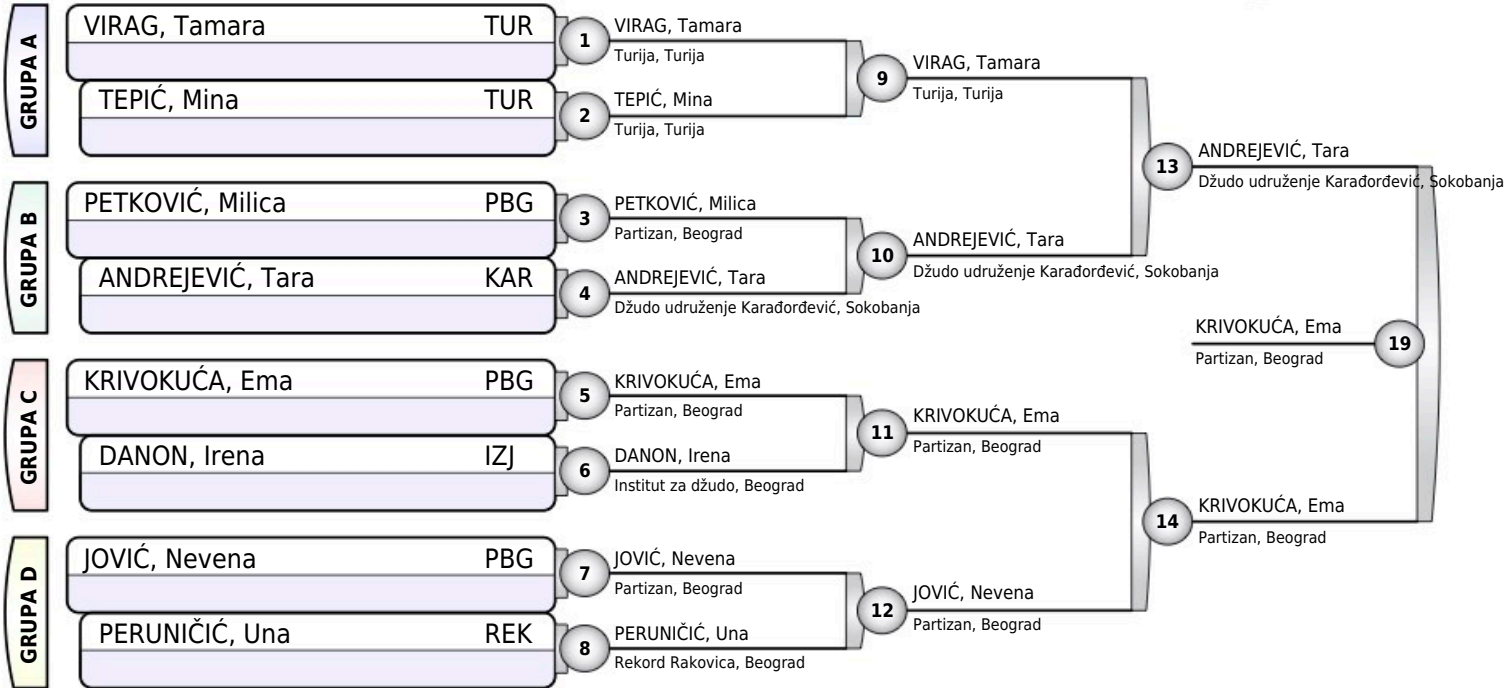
GRUPA A
VIRAG, Tamara TUR
TEPIĆ, Mina TUR

GRUPA B
PETKOVIĆ, Milica PBG
ANDREJEVIĆ, Tara KAR

GRUPA C
KRIVOKUĆA, Ema PBG
DANON, Irena IZJ

GRUPA D
JOVIĆ, Nevena PBG
PERUNIČIĆ, Una REK

1 VIRAG, Tamara
Turija, Turija

2 TEPIĆ, Mina
Turija, Turija

3 PETKOVIĆ, Milica
Partizan, Beograd

4 ANDREJEVIĆ, Tara
Džudo udruženje Karađorđević, Sokobanja

5 KRIVOKUĆA, Ema
Partizan, Beograd

6 DANON, Irena
Institut za džudo, Beograd

7 JOVIĆ, Nevena
Partizan, Beograd

8 PERUNIČIĆ, Una
Rekord Rakovica, Beograd

9 VIRAG, Tamara
Turija, Turija

10 ANDREJEVIĆ, Tara
Džudo udruženje Karađorđević, Sokobanja

11 KRIVOKUĆA, Ema
Partizan, Beograd

12 JOVIĆ, Nevena
Partizan, Beograd

13 ANDREJEVIĆ, Tara
Džudo udruženje Karađorđević, Sokobanja

14 KRIVOKUĆA, Ema
Partizan, Beograd

KRIVOKUĆA, Ema
Partizan, Beograd
19